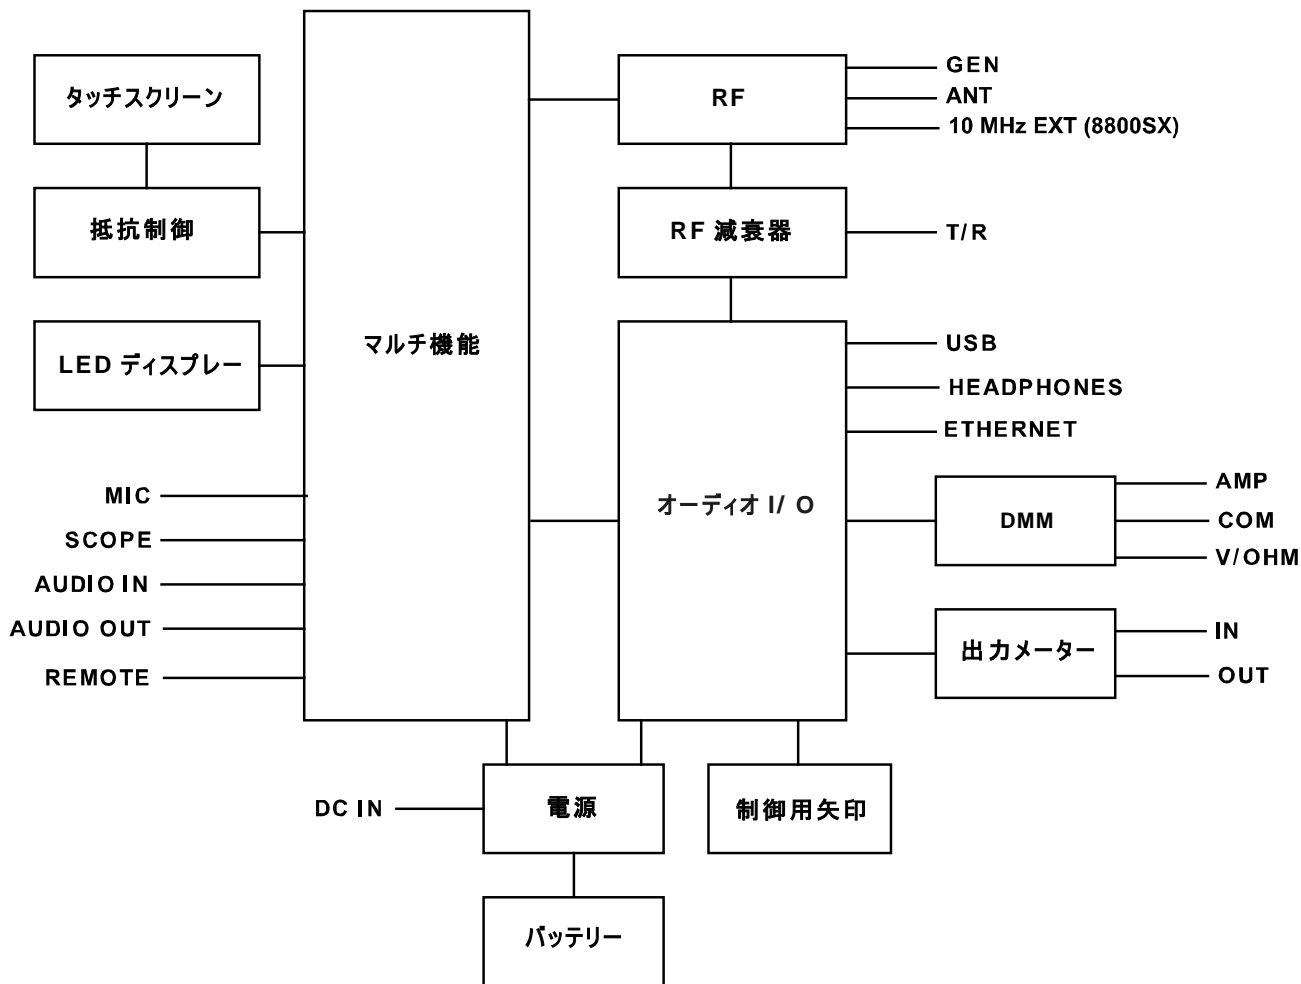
タッチスクリーン

抵抗制御

LED ディスプレー

MIC
SCOPE
AUDIO IN
AUDIO OUT
REMOTE

マルチ機能

RF

GEN
ANT
10 MHz EXT (8800SX)

RF 減衰器

T/R

オーディオ I/ O

USB
HEADPHONES
ETHERNET

DMM

AMP
COM
V/OHM

出力メーター

IN
OUT

DC IN

電源

制御用矢印

バッテリー